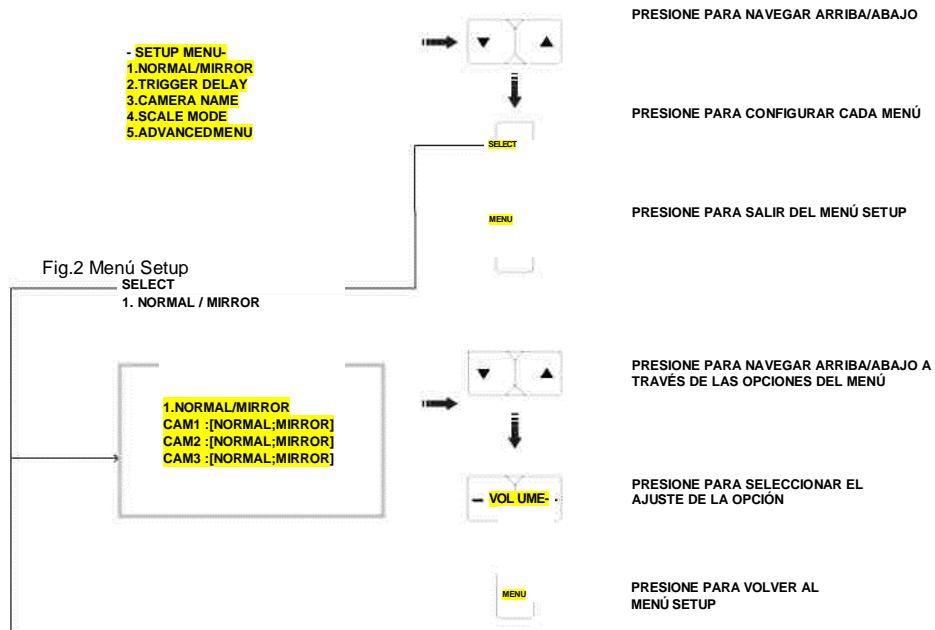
- SETUP MENU-
1.NORMAL/MIRROR
2.TRIGGER DELAY
3.CAMERA NAME
4.SCALE MODE
5.ADVANCEDMENU

PRESIONE PARA NAVEGAR ARRIBA/ABAJO

PRESIONE PARA CONFIGURAR CADA MENÚ

SELECT

MENU

PRESIONE PARA SALIR DEL MENÚ SETUP

Fig.2 Menú Setup
SELECT
1. NORMAL / MIRROR

1.NORMAL/MIRROR
CAM1 :[NORMAL;MIRROR]
CAM2 :[NORMAL;MIRROR]
CAM3 :[NORMAL;MIRROR]

PRESIONE PARA NAVEGAR ARRIBA/ABAJO A TRAVÉS DE LAS OPCIONES DEL MENÚ

- VOL UME-

PRESIONE PARA SELECCIONAR EL AJUSTE DE LA OPCIÓN

MENU

PRESIONE PARA VOLVER AL MENÚ SETUP